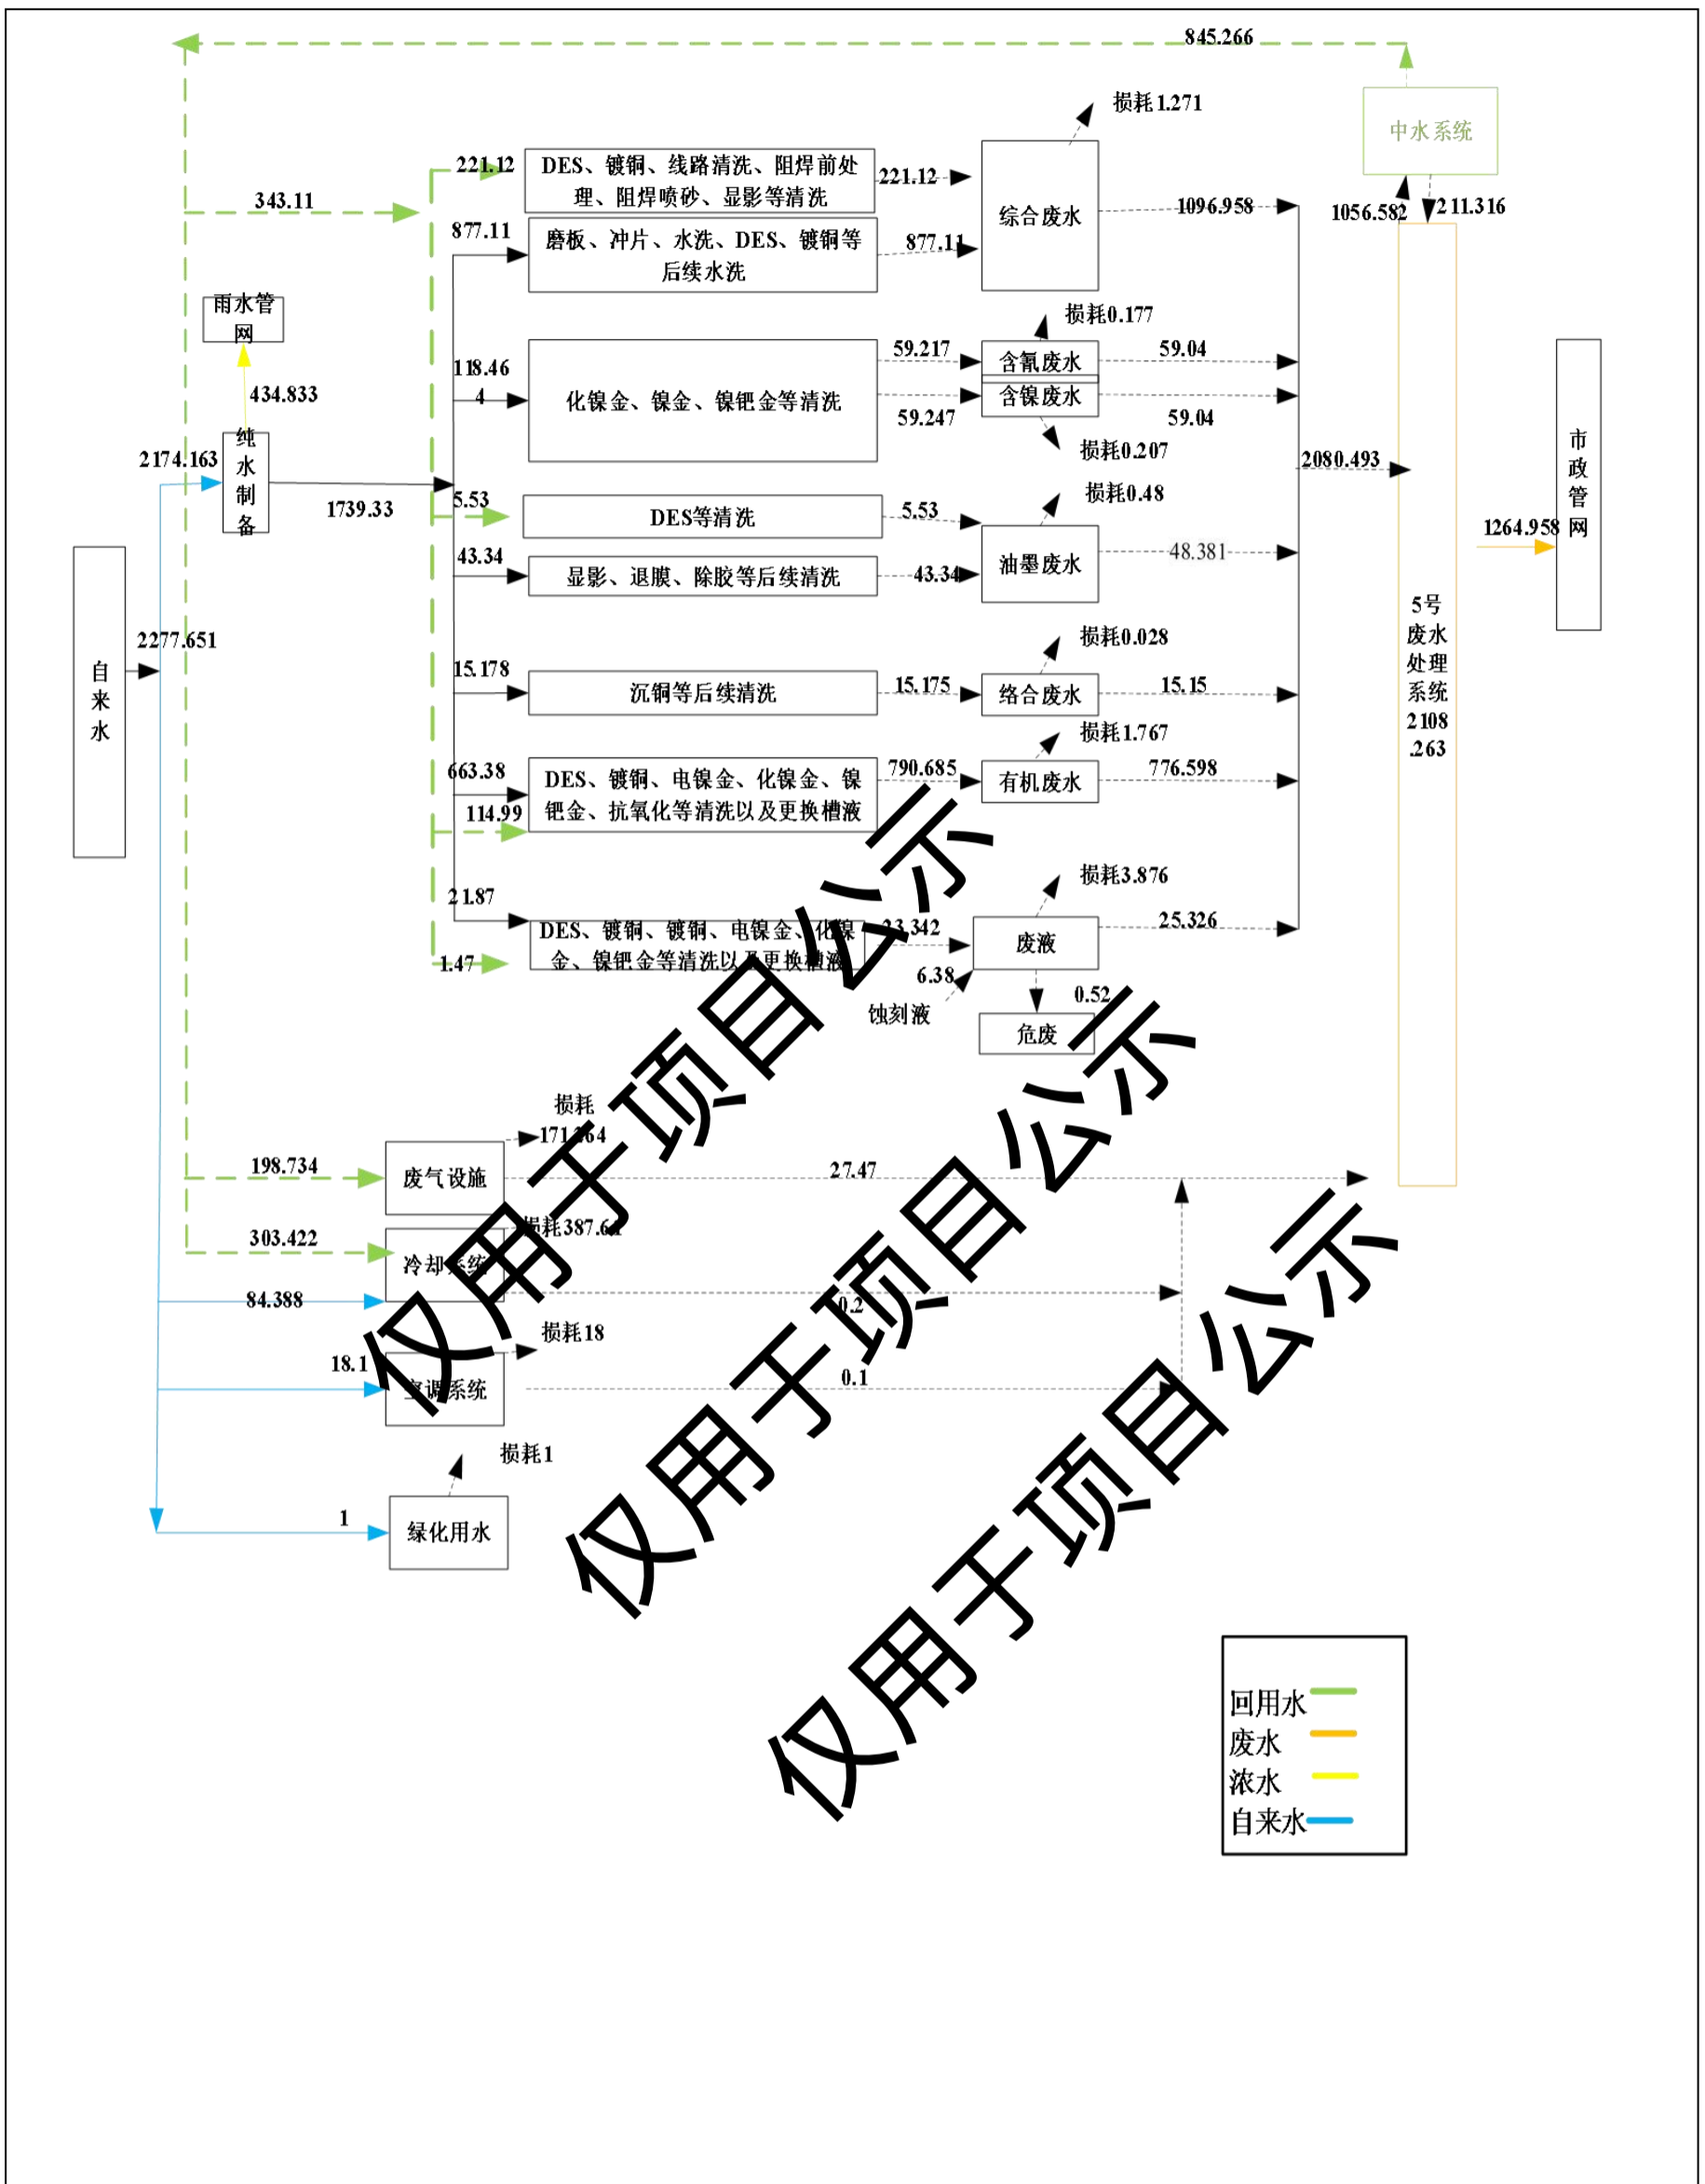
845.266

中水系统

损耗1.271

221.12

DES、镀铜、线路清洗、阻焊前处理、阻焊喷砂、显影等清洗

221.12

343.11

综合废水

1096.958

1056.582

211.316

877.11

磨板、冲片、水洗、DES、镀铜等后续水洗

877.11

雨水管网

损耗0.177

59.217

含氰废水

59.04

434.833

118.464

化镍金、镍金、镍钯金等清洗

含镍废水

59.247

59.04

市政管网

纯水制备

2174.163

损耗0.207

2080.493

1739.33

损耗0.48

5.53

DES等清洗

5.53

1264.958

43.34

显影、退膜、除胶等后续清洗

43.34

油墨废水

48.381

自来水

2277.651

5号废水处理系统2108.263

损耗0.028

15.178

沉铜等后续清洗

15.175

络合废水

15.15

损耗1.767

663.38

DES、镀铜、电镍金、化镍金、镍钯金、抗氧化等清洗以及更换槽液

790.685

有机废水

776.598

114.99

损耗3.876

21.87

DES、镀铜、镀铜、电镍金、化镍金、镍钯金等清洗以及更换槽液

23.342

废液

25.326

1.47

6.38

蚀刻液

0.52

危废

损耗171.364

198.734

废气设施

27.47

损耗387.64

303.422

冷却系统

84.388

0.2

损耗18

18.1

空调系统

0.1

损耗1

1

绿化用水

仅用于项目公示

仅用于项目公示

仅用于项目公示

回用水
废水
浓水
自来水